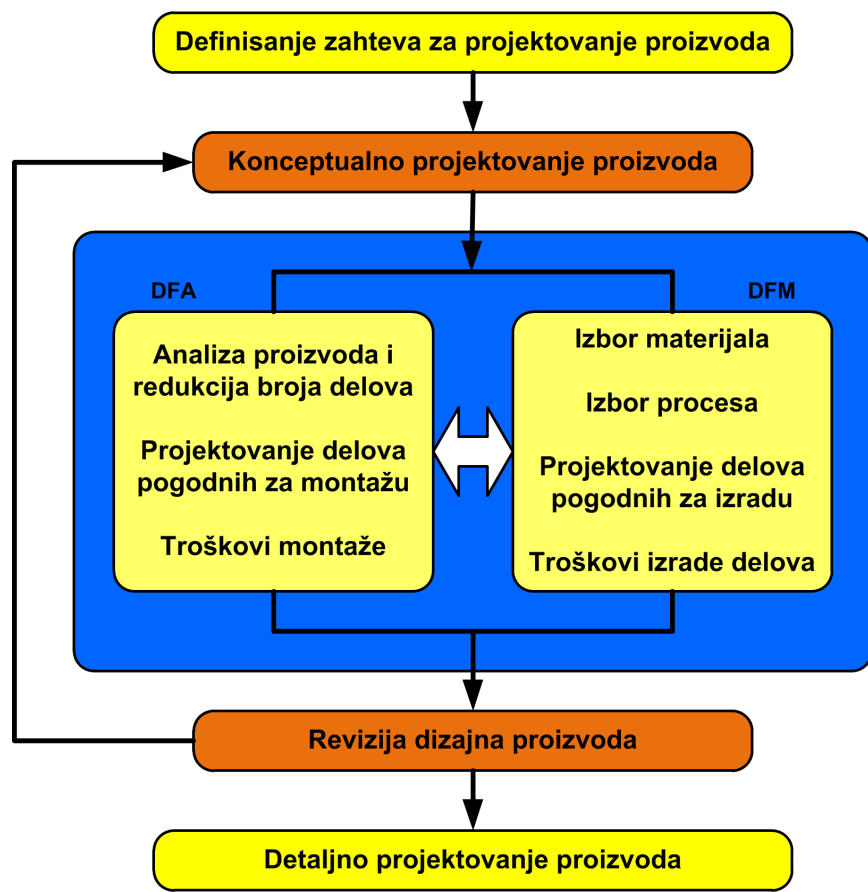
Definisanje zahteva za projektovanje proizvoda

Konceptualno projektovanje proizvoda

DFA

Analiza proizvoda i redukcija broja delova

Projektovanje delova pogodnih za montažu

Troškovi montaže

DFM

Izbor materijala

Izbor procesa

Projektovanje delova pogodnih za izradu

Troškovi izrade delova

Revizija dizajna proizvoda

Detaljno projektovanje proizvoda